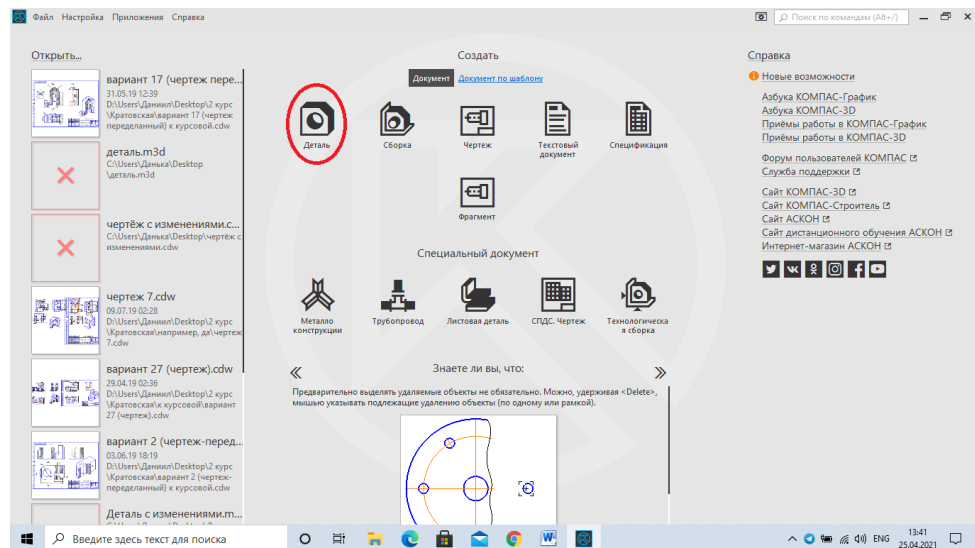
Файл Настройка Приложения Справка

Поиск по командам (Alt+/)

Открыть...

вариант 17 (чертеж перед...
31.05.19 12:39
D:\Users\Даниил\Desktop\2 курс \Кратовская\вариант 17 (чертеж переделанный) к курсовой.cdw

деталь.m3d
C:\Users\Данька\Desktop \деталь.m3d

чертёж с изменениями.c...
C:\Users\Данька\Desktop\чертёж с изменениями.cdw

чертеж 7.cdw
09.07.19 02:28
D:\Users\Даниил\Desktop\2 курс \Кратовская\например, да\чертеж 7.cdw

вариант 27 (чертеж).cdw
29.04.19 02:36
D:\Users\Даниил\Desktop\2 курс \Кратовская\к курсовой\вариант 27 (чертеж).cdw

вариант 2 (чертеж-перед...
03.06.19 18:19
D:\Users\Даниил\Desktop\2 курс \Кратовская\вариант 2 (чертеж-переделанный) к курсовой.cdw

Деталь с изменениями.m...

Создать

Документ Документ по шаблону

Деталь
Сборка
Чертеж
Текстовый документ
Спецификация
Фрагмент

Специальный документ

Металло конструкции
Трубопровод
Листовая деталь
СПДС. Чертеж
Технологическая сборка

«
Знаете ли вы, что:
»

Предварительно выделять удаляемые объекты не обязательно. Можно, удерживая <Delete>, мышью указывать подлежащие удалению объекты (по одному или рамкой).

Справка

Новые возможности

Азбука КОМПАС-График
Азбука КОМПАС-3D
Приёмы работы в КОМПАС-График
Приёмы работы в КОМПАС-3D

Форум пользователей КОМПАС
Служба поддержки

Сайт КОМПАС-3D
Сайт КОМПАС-Строитель
Сайт АСКОН
Сайт дистанционного обучения АСКОН
Интернет-магазин АСКОН

Введите здесь текст для поиска

ENG
13:41
25.04.2021